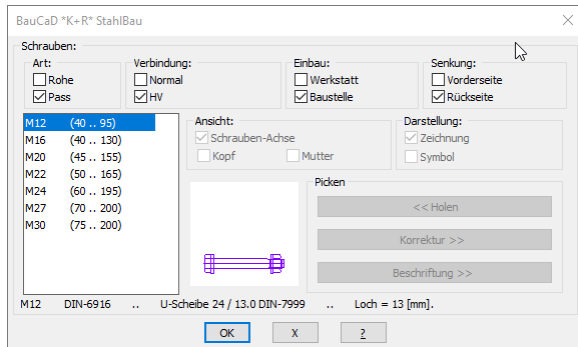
BauCaD *K+R* StahlBau

Schrauben:

Art:
Rohe
Pass

Verbindung:
Normal
HV

Einbau:
Werkstatt
Baustelle

Senkung:
Vorderseite
Rückseite

M12 (40 .. 95)
M16 (40 .. 130)
M20 (45 .. 155)
M22 (50 .. 165)
M24 (60 .. 195)
M27 (70 .. 200)
M30 (75 .. 200)

Ansicht:
Schrauben-Achse
Kopf
Mutter

Darstellung:
Zeichnung
Symbol

Picken
<< Holen
Korrektur >>
Beschriftung >>

M12 DIN-6916 .. U-Scheibe 24 / 13.0 DIN-7999 .. Loch = 13 [mm].

OK
X
?